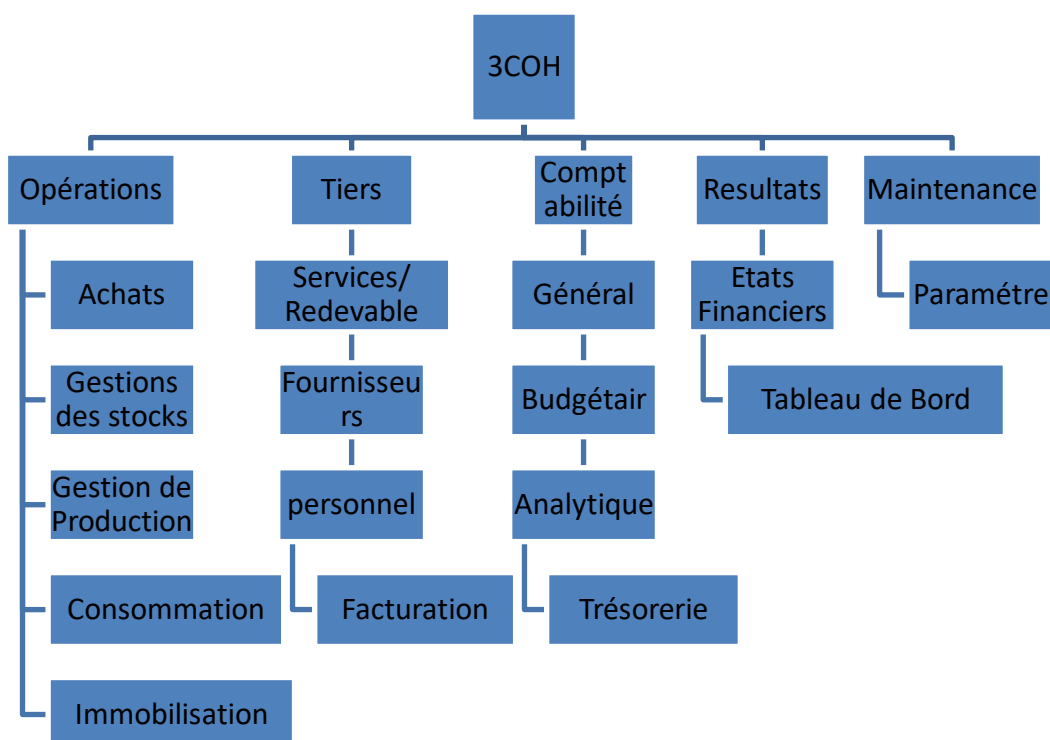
3COH

Opérations

Achats

Gestions des stocks

Gestion de Production

Consommation

Immobilisation

Tiers

Services/ Redevable

Fournisseu rs

personnel

Facturation

Compt abilité

Général

Budgétair

Analytique

Trésorerie

Resultats

Etats Financiers

Tableau de Bord

Maintenance

Paramétre